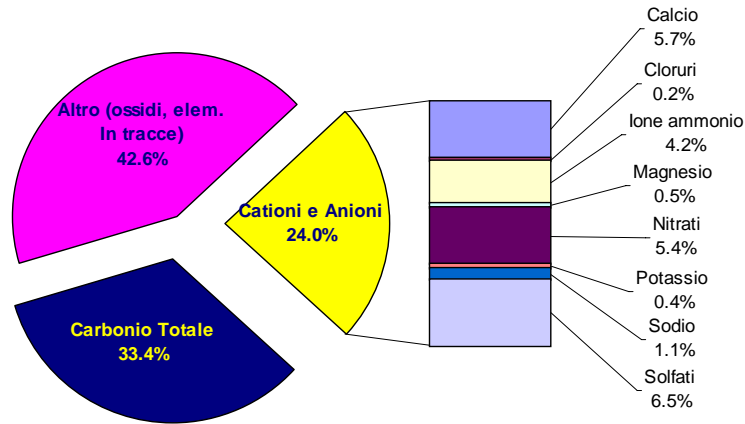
Altro (ossidi, elem. In tracce)
42.6%

Cationi e Anioni
24.0%

Carbonio Totale
33.4%

Calcio
5.7%

Cloruri
0.2%

Ione ammonio
4.2%

Magnesio
0.5%

Nitrati
5.4%

Potassio
0.4%

Sodio
1.1%

Solfati
6.5%